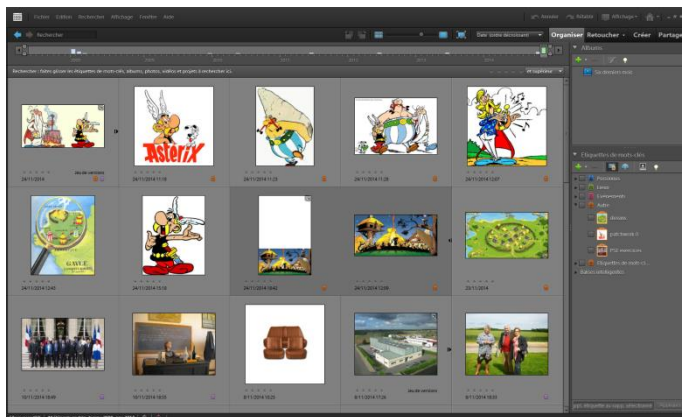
Fichier Edition Rechercher Affichage Fenêtre Aide

Annuler Rétablir Affichage

Rechercher

Date (ordre décroissant)

Organiser Retoucher Créer Partager

Albums

Rechercher : Faites glisser les étiquettes de mots-clés, albums, photos, vidéos et projets à rechercher ici.

24/11/2014

Jeu de versions

24/11/2014 11:18

24/11/2014 11:23

24/11/2014 11:28

24/11/2014 12:07

24/11/2014 12:40

24/11/2014 15:18

24/11/2014 16:41

24/11/2014 12:38

23/11/2014

10/11/2014 18:49

10/11/2014 16:55

10/11/2014 10:20

Jeu de versions

8/11/2014 17:26

8/11/2014 10:03

Étiquettes de mots-clés

Personnes

Lieux

Événements

Autre

Balises non étiquetées